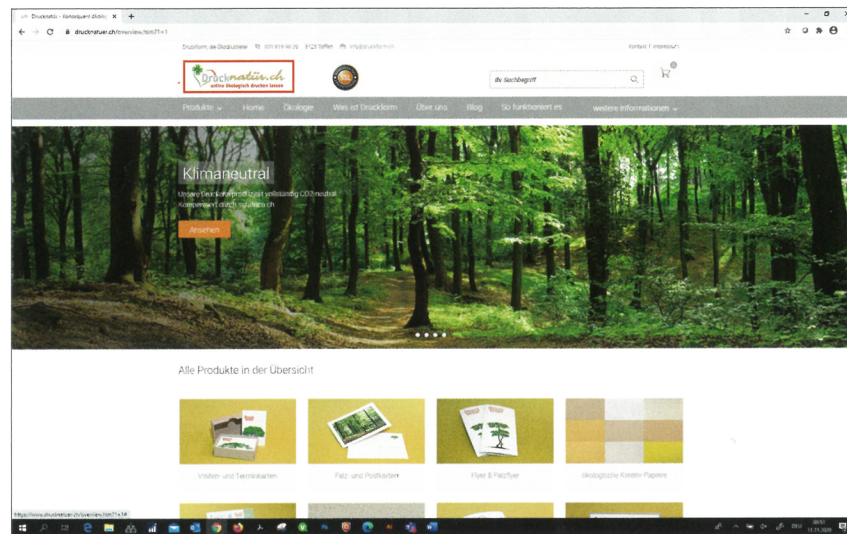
Drucknatür - Konsequent ökolog ×  +

druckratuer.ch/overview.htm?1=1

Druckform, die Ökodruckerei  031 819 46 70  3125 Toffen  info@druckform.ch  Kontakt | Impressum

Drucknatür.ch online ökologisch drucken lassen

Ihr Suchbegriff

Produkte  Home  Ökologie  Was ist Druckform  Über uns  Blog  So funktioniert es  weitere Informationen

Klimaneutral

Unsere Druckerei produziert vollständig CO2-neutral. Kompensiert durch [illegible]

Ansehen

Alle Produkte in der Übersicht

Visiten- und Terminkarten

Falz- und Postkarten

Flyer & Falzflyer

Ökologische Kreativ-Papiere

https://www.drucknatuer.ch/overview.htm?1=1#